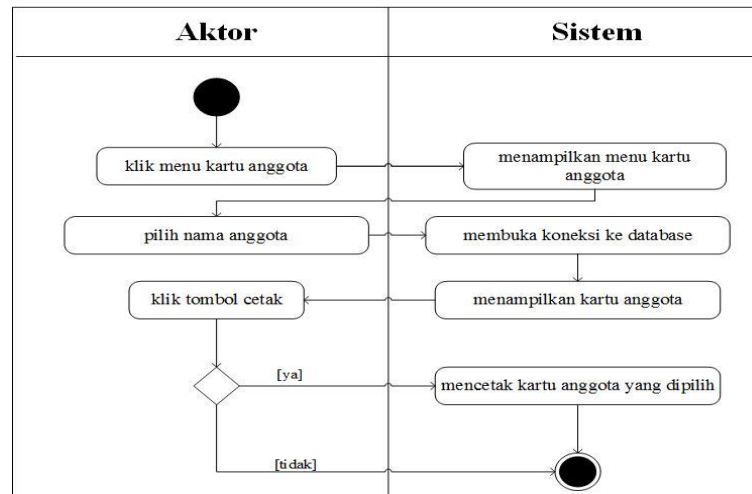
| Aktor | Sistem |
|---|---|

klik menu kartu anggota

menampilkan menu kartu anggota

pilih nama anggota

membuka koneksi ke database

klik tombol cetak

menampilkan kartu anggota

[ya]

mencetak kartu anggota yang dipilih

[tidak]